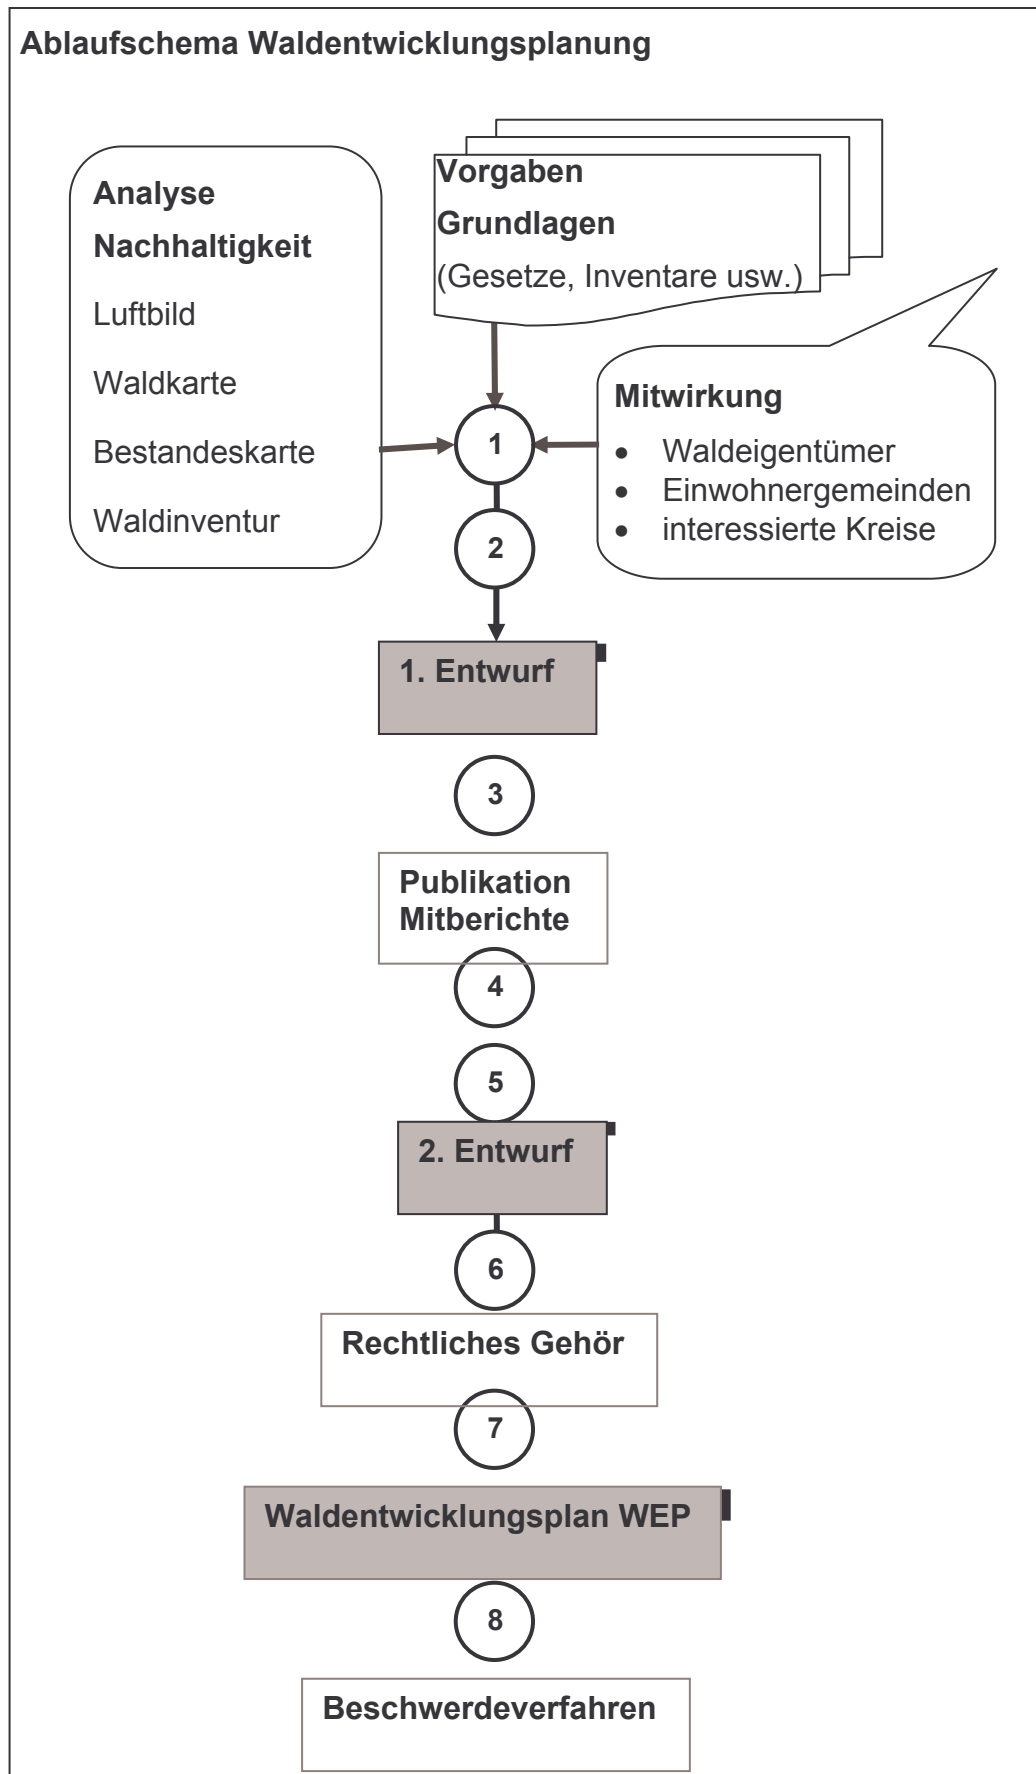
Ablaufschema Waldentwicklungsplanung

Analyse
Nachhaltigkeit
Luftbild
Waldkarte
Bestandeskarte
Waldinventur

Vorgaben
Grundlagen
(Gesetze, Inventare usw.)

Mitwirkung
- Waldeigentümer
- Einwohnergemeinden
- interessierte Kreise

1

2

1. Entwurf

3

Publikation
Mitberichte

4

5

2. Entwurf

6

Rechtliches Gehör

7

Waldentwicklungsplan WEP

8

Beschwerdeverfahren